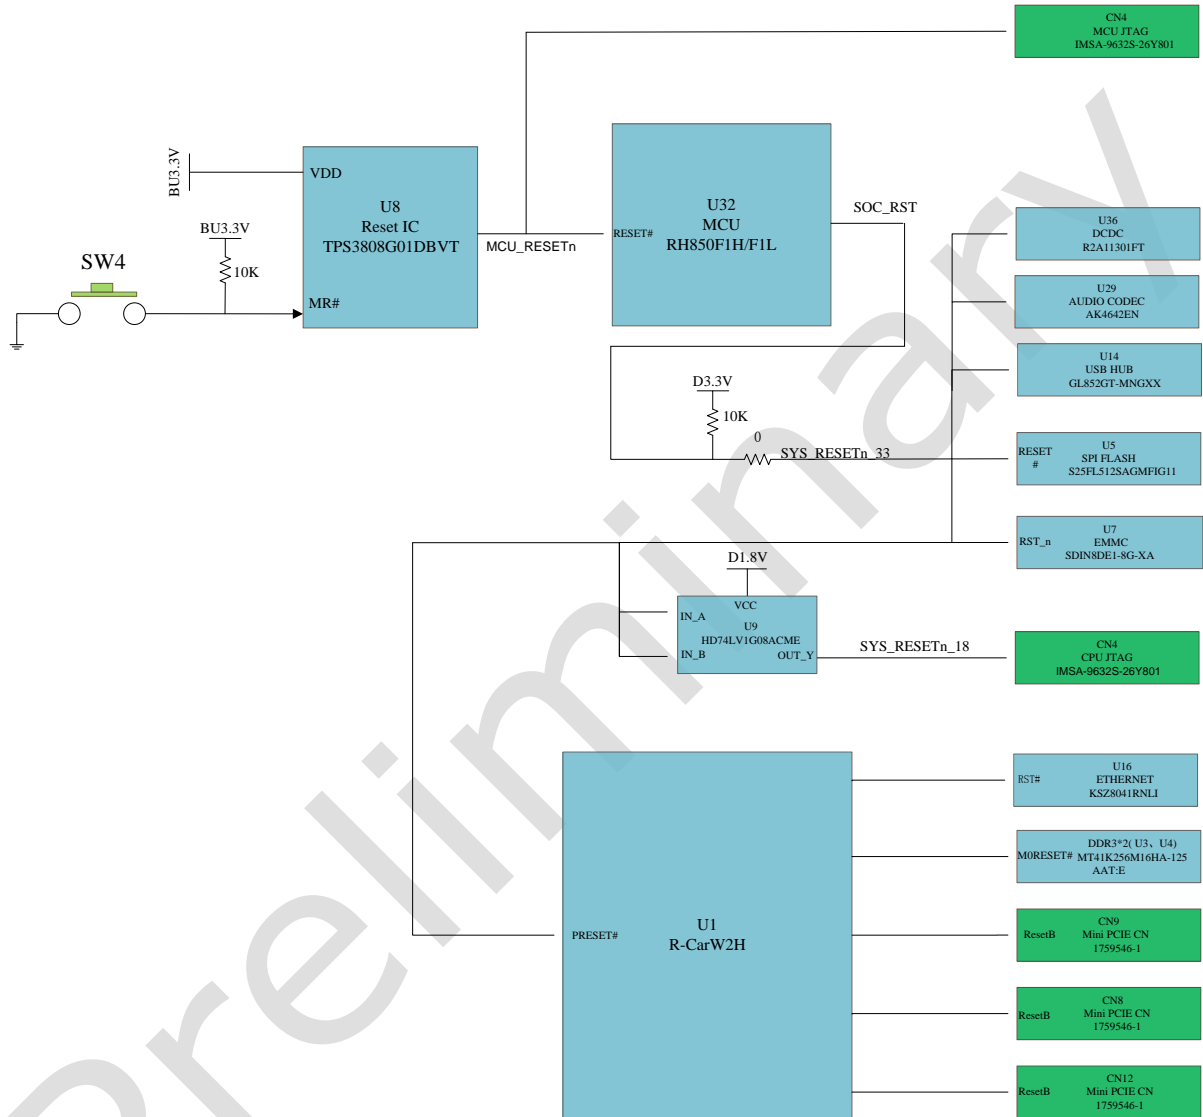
CN4
MCU JTAG
IMSA-9632S-26Y801

BU3.3V

VDD

U8
Reset IC
TPS3808G01DBVT

BU3.3V

10K

SW4

MR#

MCU_RESETn

RESET#

U32
MCU
RH850F1H/F1L

SOC_RST

U36
DCDC
R2A11301FT

U29
AUDIO CODEC
AK4642EN

U14
USB HUB
GL852GT-MNGXX

D3.3V

10K

0

SYS_RESETn_33

RESET
#

U5
SPI FLASH
S25FL512SAGMFIG11

RST_n

U7
EMMC
SDIN8DE1-8G-XA

D1.8V

VCC

IN_A

U9
HD74LV1G08ACME

IN_B

OUT_Y

SYS_RESETn_18

CN4
CPU JTAG
IMSA-9632S-26Y801

RST#

U16
ETHERNET
KSZ8041RNLI

M0RESET#

DDR3*2( U3、U4)
MT41K256M16HA-125
AAT:E

PRESET#

U1
R-CarW2H

ResetB

CN9
Mini PCIE CN
1759546-1

ResetB

CN8
Mini PCIE CN
1759546-1

ResetB

CN12
Mini PCIE CN
1759546-1

Preliminary